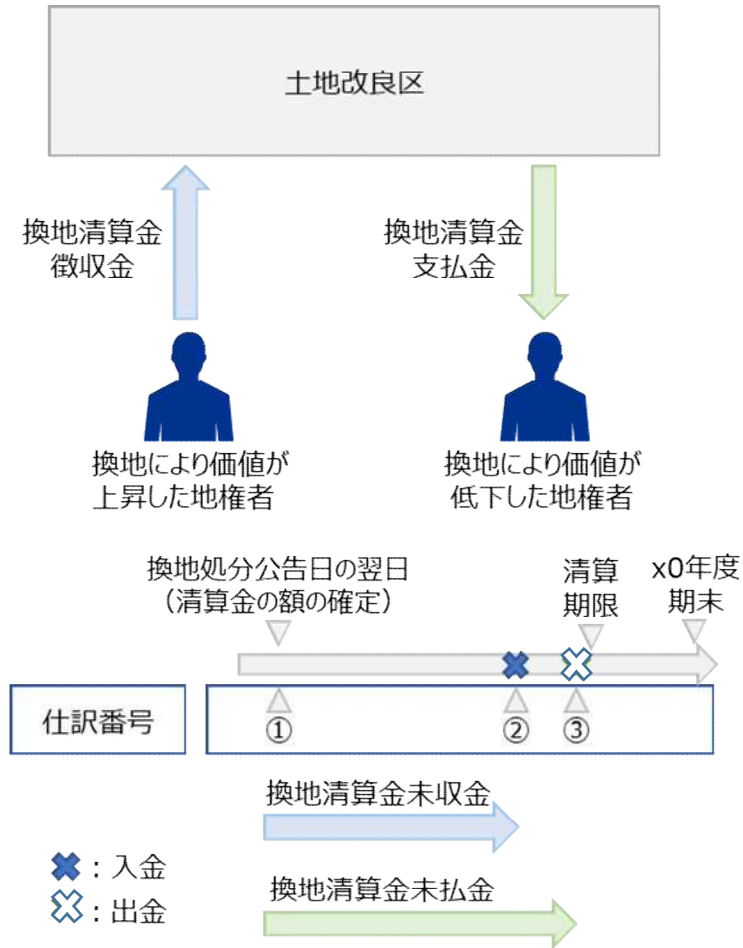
土地改良区

換地清算金
徴収金

換地清算金
支払金

換地により価値が
上昇した地権者

換地により価値が
低下した地権者

換地処分公告日の翌日
（清算金の額の確定）

清算
期限

x0年度
期末

仕訳番号

①

②

③

換地清算金未収金

：入金

：出金

換地清算金未払金